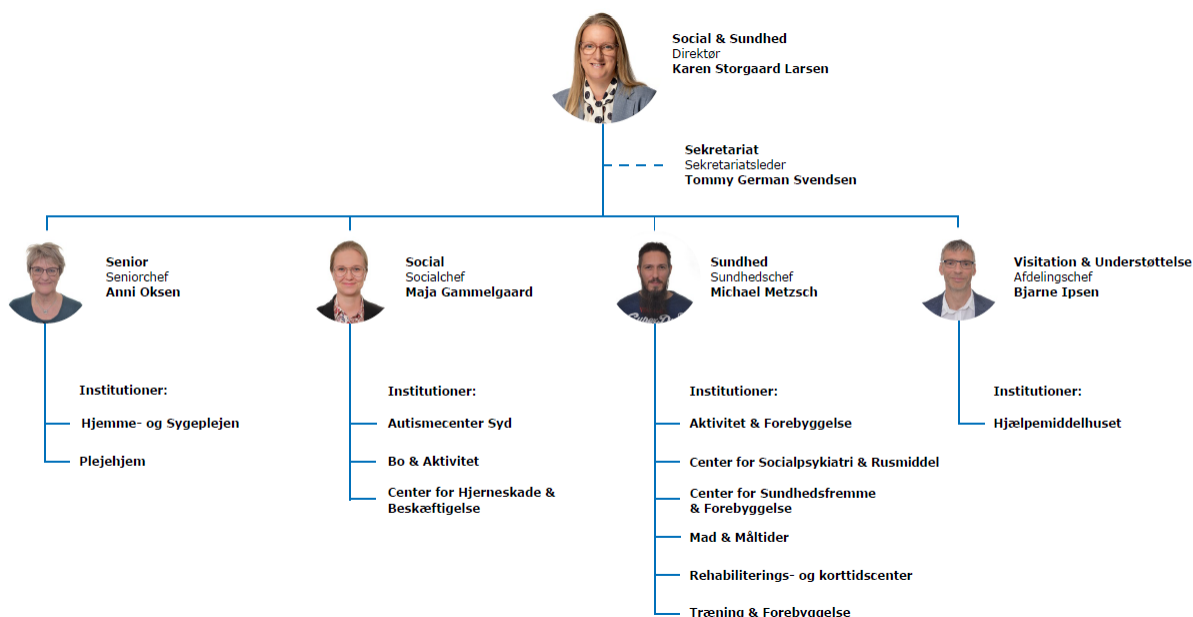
Social & Sundhed
Direktør
Karen Storgaard Larsen

Sekretariat
Sekretariatsleder
Tommy German Svendsen

Senior
Seniorchef
Anni Oksen

Institutioner:
Hjemme- og Sygeplejen
Plejehjem

Social
Socialchef
Maja Gammelgaard

Institutioner:
Autismecenter Syd
Bo & Aktivitet
Center for Hjerneskade & Beskæftigelse

Sundhed
Sundhedschef
Michael Metzsch

Institutioner:
Aktivitet & Forebyggelse
Center for Socialpsykiatri & Rusmiddel
Center for Sundhedsfremme & Forebyggelse
Mad & Måltider
Rehabiliterings- og korttidscenter
Træning & Forebyggelse

Visitation & Understøttelse
Afdelingschef
Bjarne Ipsen

Institutioner:
Hjælpemiddelhuset